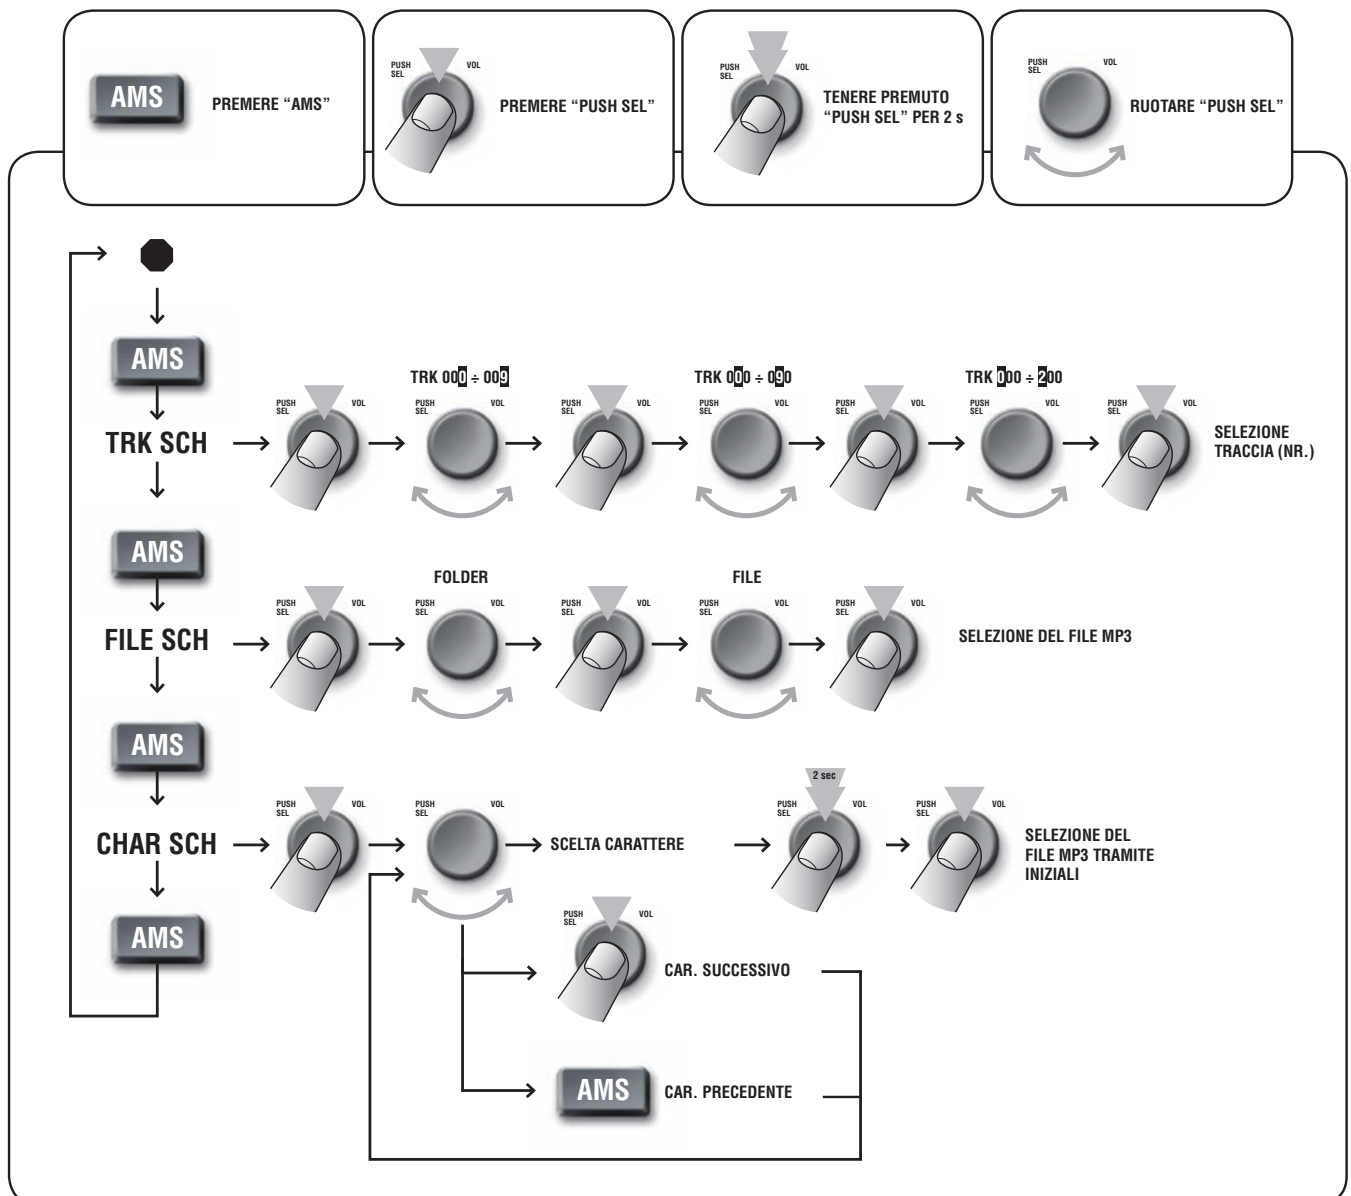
AMS PREMERE "AMS"

PUSH SEL VOL PREMERE "PUSH SEL"

PUSH SEL VOL TENERE PREMUTO "PUSH SEL" PER 2 s

PUSH SEL VOL RUOTARE "PUSH SEL"

AMS

TRK SCH

PUSH SEL VOL

TRK 000 ÷ 009

PUSH SEL VOL

PUSH SEL VOL

TRK 000 ÷ 090

PUSH SEL VOL

PUSH SEL VOL

TRK 000 ÷ 200

PUSH SEL VOL

PUSH SEL VOL

SELEZIONE TRACCIA (NR.)

AMS

FILE SCH

PUSH SEL VOL

FOLDER

PUSH SEL VOL

PUSH SEL VOL

FILE

PUSH SEL VOL

PUSH SEL VOL

SELEZIONE DEL FILE MP3

AMS

CHAR SCH

PUSH SEL VOL

PUSH SEL VOL

SCELTA CARATTERE

2 sec

PUSH SEL VOL

PUSH SEL VOL

SELEZIONE DEL FILE MP3 TRAMITE INIZIALI

PUSH SEL VOL

CAR. SUCCESSIVO

AMS

AMS

CAR. PRECEDENTE